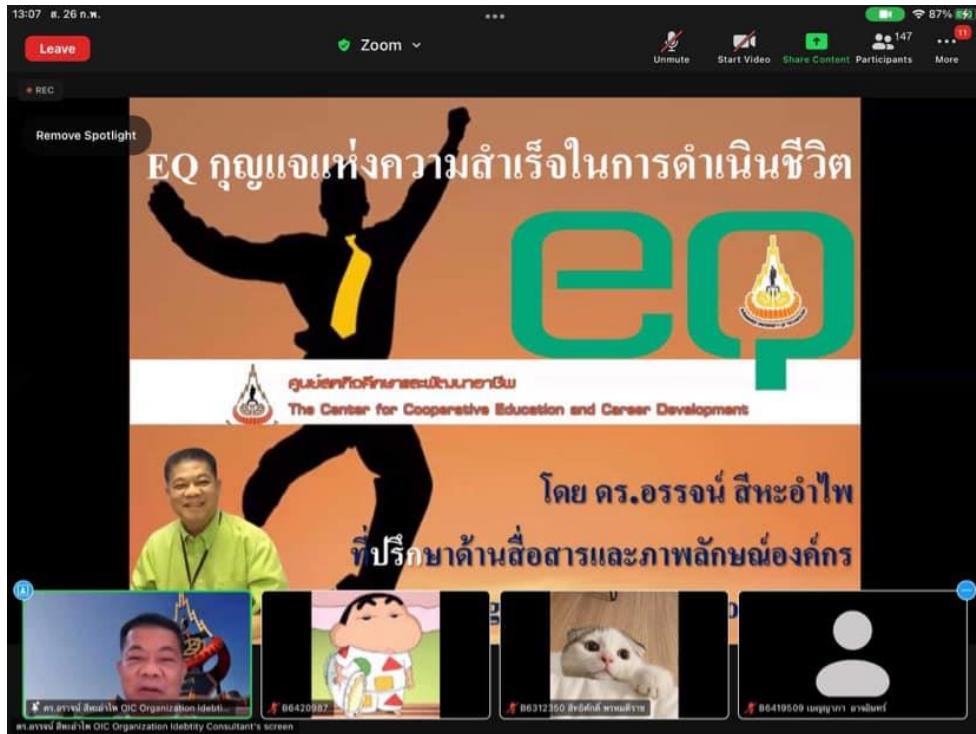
13:07 ส. 26 ก.พ.

87%

Leave

Zoom

Unmute

Start Video

Share Content

147

Participants

11

More

REC

Remove Spotlight

EQ กุญแจแห่งความสำเร็จในการดำเนินชีวิต

eq

ศูนย์สหกิจศึกษาและพัฒนาอาชีพ

The Center for Cooperative Education and Career Development

โดย ดร.อรรจน์ สีหะอำไพ

ที่ปรึกษาด้านสื่อสารและภาพลักษณ์องค์กร

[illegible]

ดร.อรรจน์ สีหะอำไพ OIC Organization Idebtity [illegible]

B6420987

B6312350 สิทธิศักดิ์ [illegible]

B6419509 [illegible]

ดร.อรรจน์ สีหะอำไพ OIC Organization Idebtity Consultant's screen